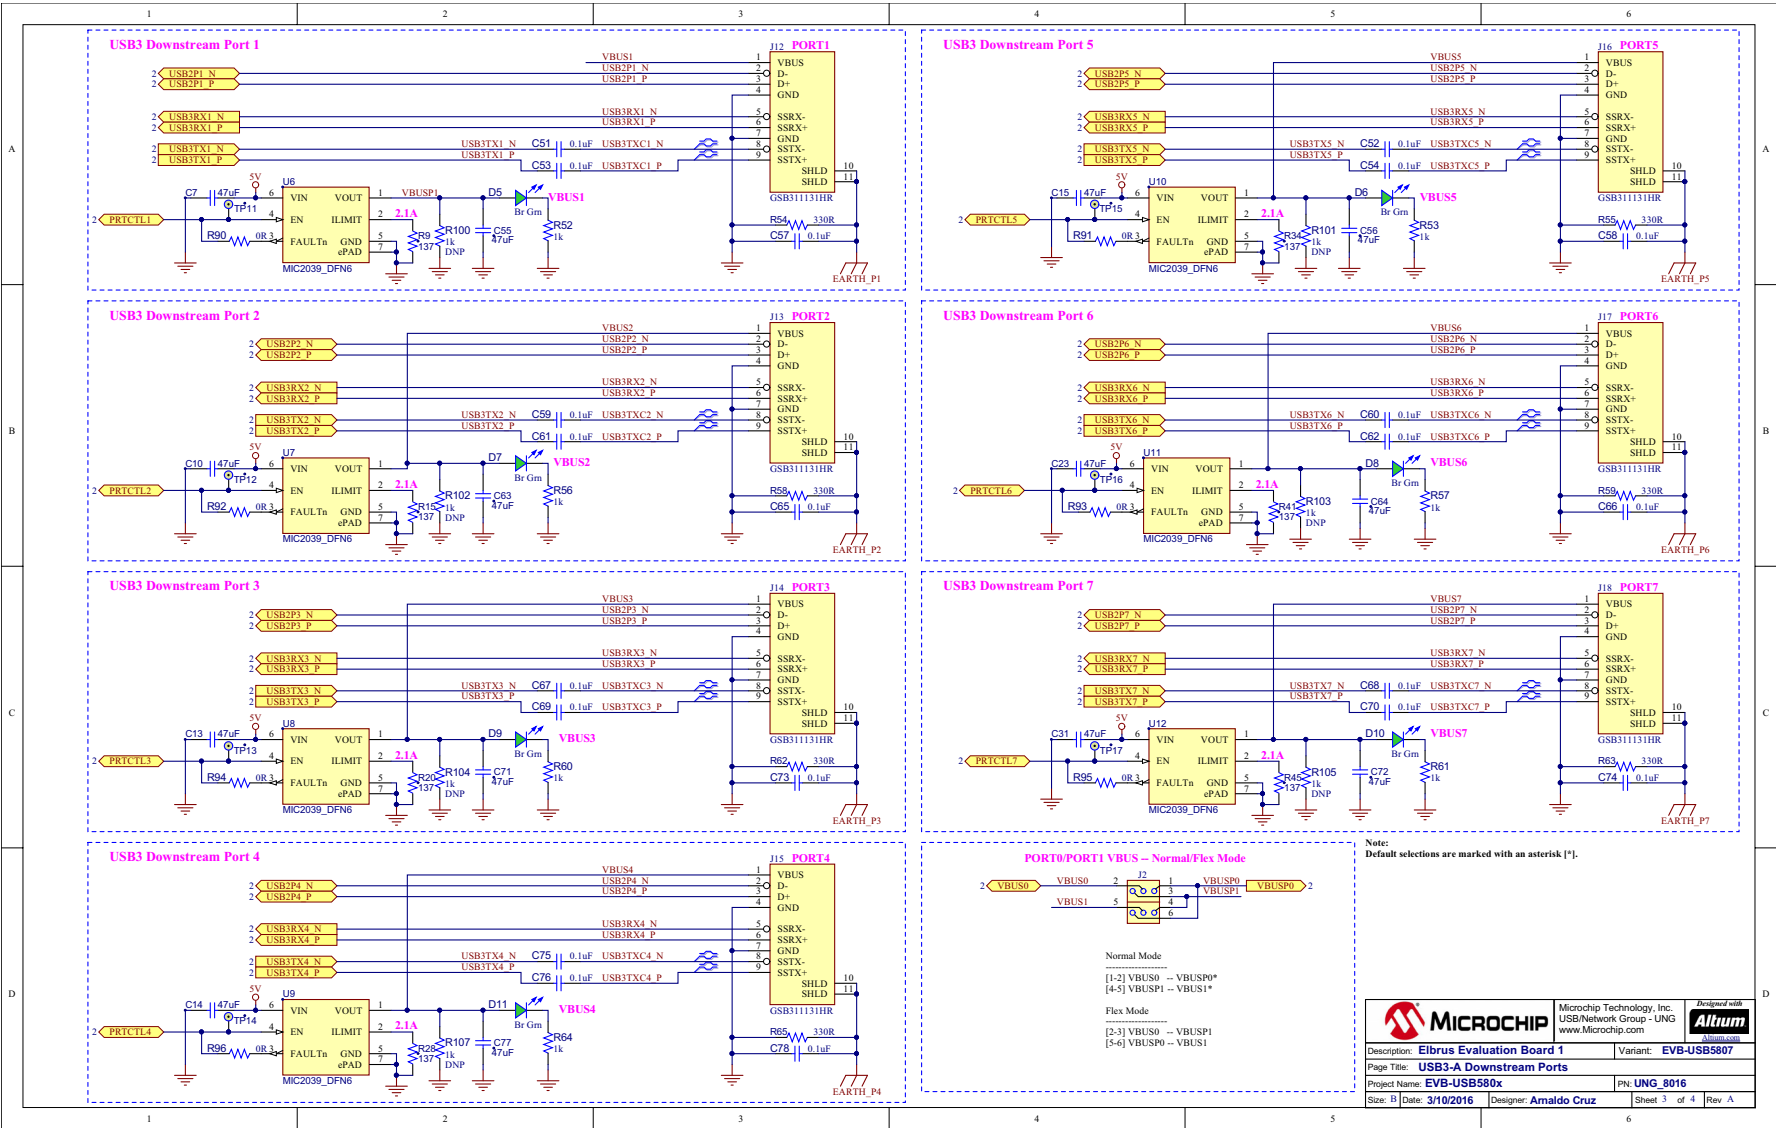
1 2 3 4 5 6

A B C D

USB3 Downstream Port 1

J12 PORT1

VBUS1
USB2P1_N
USB2P1_P
USB3RX1_N
USB3RX1_P
USB3TX1_N
USB3TX1_P
C51 0.1uF USB3TXC1_N
C53 0.1uF USB3TXC1_P

VBUS D- D+ GND SSRX- SSRX+ GND SSTX- SSTX+ SHLD SHLD
GSB311131HR

C7 47uF 5V U6 VIN VOUT EN ILIMIT FAULTn GND ePAD
TP11 R90 0R PRTCTL1 MIC2039_DFN6
VBUSP1 D5 VBUS1 Br Grn 2.1A R9 137 R100 1k DNP C55 47uF R52 1k
R54 330R C57 0.1uF EARTH_P1

USB3 Downstream Port 5

J16 PORT5
VBUS5 USB2P5_N USB2P5_P USB3RX5_N USB3RX5_P USB3TX5_N USB3TX5_P
C52 0.1uF USB3TXC5_N C54 0.1uF USB3TXC5_P
C15 47uF 5V U10 TP15 R91 0R PRTCTL5 MIC2039_DFN6
D6 VBUS5 Br Grn 2.1A R34 137 R101 1k DNP C56 47uF R53 1k
R55 330R C58 0.1uF EARTH_P5 GSB311131HR

USB3 Downstream Port 2

J13 PORT2
VBUS2 USB2P2_N USB2P2_P USB3RX2_N USB3RX2_P USB3TX2_N USB3TX2_P
C59 0.1uF USB3TXC2_N C61 0.1uF USB3TXC2_P
C10 47uF 5V U7 TP12 R92 0R PRTCTL2 MIC2039_DFN6
D7 VBUS2 Br Grn 2.1A R15 137 R102 1k DNP C63 47uF R56 1k
R58 330R C65 0.1uF EARTH_P2 GSB311131HR

USB3 Downstream Port 6

J17 PORT6
VBUS6 USB2P6_N USB2P6_P USB3RX6_N USB3RX6_P USB3TX6_N USB3TX6_P
C60 0.1uF USB3TXC6_N C62 0.1uF USB3TXC6_P
C23 47uF 5V U11 TP16 R93 0R PRTCTL6 MIC2039_DFN6
D8 VBUS6 Br Grn 2.1A R41 137 R103 1k DNP C64 47uF R57 1k
R59 330R C66 0.1uF EARTH_P6 GSB311131HR

USB3 Downstream Port 3

J14 PORT3
VBUS3 USB2P3_N USB2P3_P USB3RX3_N USB3RX3_P USB3TX3_N USB3TX3_P
C67 0.1uF USB3TXC3_N C69 0.1uF USB3TXC3_P
C13 47uF 5V U8 TP13 R94 0R PRTCTL3 MIC2039_DFN6
D9 VBUS3 Br Grn 2.1A R20 137 R104 1k DNP C71 47uF R60 1k
R62 330R C73 0.1uF EARTH_P3 GSB311131HR

USB3 Downstream Port 7

J18 PORT7
VBUS7 USB2P7_N USB2P7_P USB3RX7_N USB3RX7_P USB3TX7_N USB3TX7_P
C68 0.1uF USB3TXC7_N C70 0.1uF USB3TXC7_P
C31 47uF 5V U12 TP17 R95 0R PRTCTL7 MIC2039_DFN6
D10 VBUS7 Br Grn 2.1A R45 137 R105 1k DNP C72 47uF R61 1k
R63 330R C74 0.1uF EARTH_P7 GSB311131HR

USB3 Downstream Port 4

J15 PORT4
VBUS4 USB2P4_N USB2P4_P USB3RX4_N USB3RX4_P USB3TX4_N USB3TX4_P
C75 0.1uF USB3TXC4_N C76 0.1uF USB3TXC4_P
C14 47uF 5V U9 TP14 R96 0R PRTCTL4 MIC2039_DFN6
D11 VBUS4 Br Grn 2.1A R28 137 R107 1k DNP C77 47uF R64 1k
R65 330R C78 0.1uF EARTH_P4 GSB311131HR

PORT0/PORT1 VBUS -- Normal/Flex Mode

VBUS0 VBUS0 J2 VBUSP0 VBUSP1 VBUSP0 VBUS1

Normal Mode
[1-2] VBUS0 -- VBUSP0*
[4-5] VBUSP1 -- VBUS1*

Flex Mode
[2-3] VBUS0 -- VBUSP1
[5-6] VBUSP0 -- VBUS1

Note:
Default selections are marked with an asterisk [*].

MICROCHIP
Microchip Technology, Inc.
USB/Network Group - UNG
www.Microchip.com
Designed with Altium Altium.com

Description: Elbrus Evaluation Board 1 Variant: EVB-USB5807
Page Title: USB3-A Downstream Ports
Project Name: EVB-USB580x PN: UNG_8016
Size: B Date: 3/10/2016 Designer: Arnaldo Cruz Sheet 3 of 4 Rev A